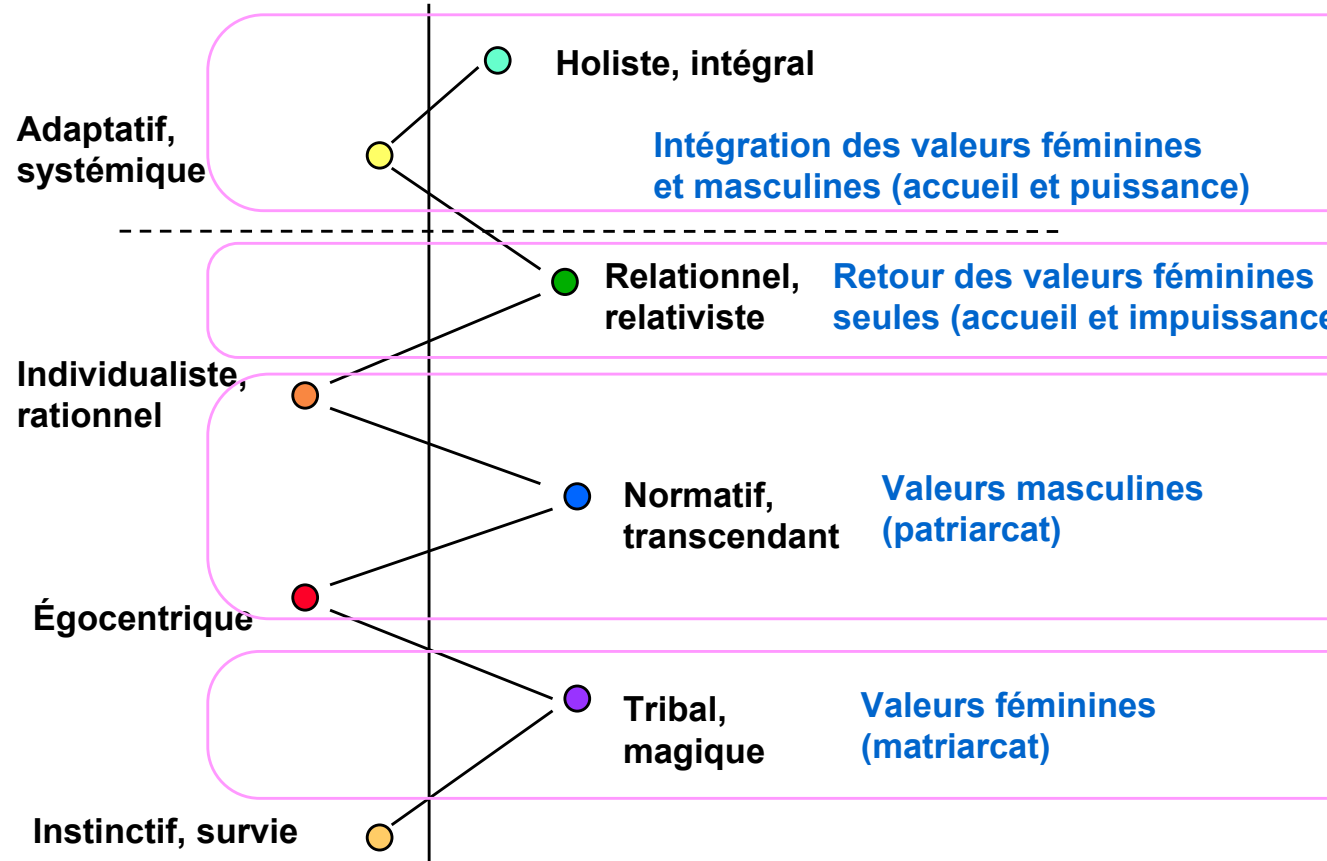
Holiste, intégral

Adaptatif, systémique

Intégration des valeurs féminines et masculines (accueil et puissance)

Relationnel, relativiste

Retour des valeurs féminines seules (accueil et impuissance

Individualiste, rationnel

Normatif, transcendant

Valeurs masculines (patriarcat)

Égocentrique

Tribal, magique

Valeurs féminines (matriarcat)

Instinctif, survie